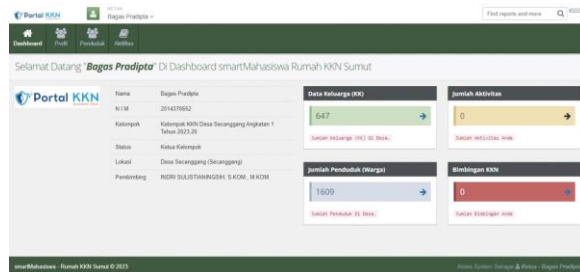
Portal KKN

Bagas Pradipta

Find reports and more

Dashboard Profil Penduduk Aktifitas

Selamat Datang "**Bagas Pradipta**" Di Dashboard smartMahasiswa Rumah KKN Sumut

Portal KKN

| | |
|---|---|
| Nama | Bagas Pradipta |
| N.I.M | 2014370652 |
| Kelompok | Kelompok KKN Desa Secanggang Angkatan 1 Tahun 2023-26 |
| Status | Ketua Kelompok |
| Lokasi | Desa Secanggang (Secanggang) |
| Pembimbing | INDRI SULISTIANINGSIH, S.KOM., M.KOM |

Data Keluarga (KK)
647
Jumlah Keluarga (KK) Di Desa.

Jumlah Aktivitas
0
Jumlah Aktivitas Anda

Jumlah Penduduk (Warga)
1609
Jumlah Penduduk Di Desa.

Bimbingan KKN
0
Jumlah Bimbingan Anda

smartMahasiswa - Rumah KKN Sumut © 2023

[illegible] & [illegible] - Bagas Pradipta